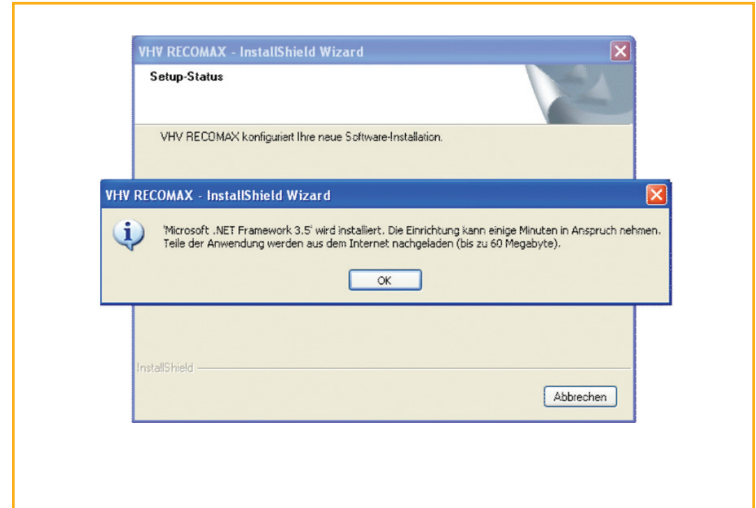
VHV RECOMAX - InstallShield Wizard

Setup-Status

VHV RECOMAX konfiguriert Ihre neue Software-Installation.

VHV RECOMAX - InstallShield Wizard

'Microsoft .NET Framework 3.5' wird installiert. Die Einrichtung kann einige Minuten in Anspruch nehmen. Teile der Anwendung werden aus dem Internet nachgeladen (bis zu 60 Megabyte).

OK

InstallShield

Abbrechen